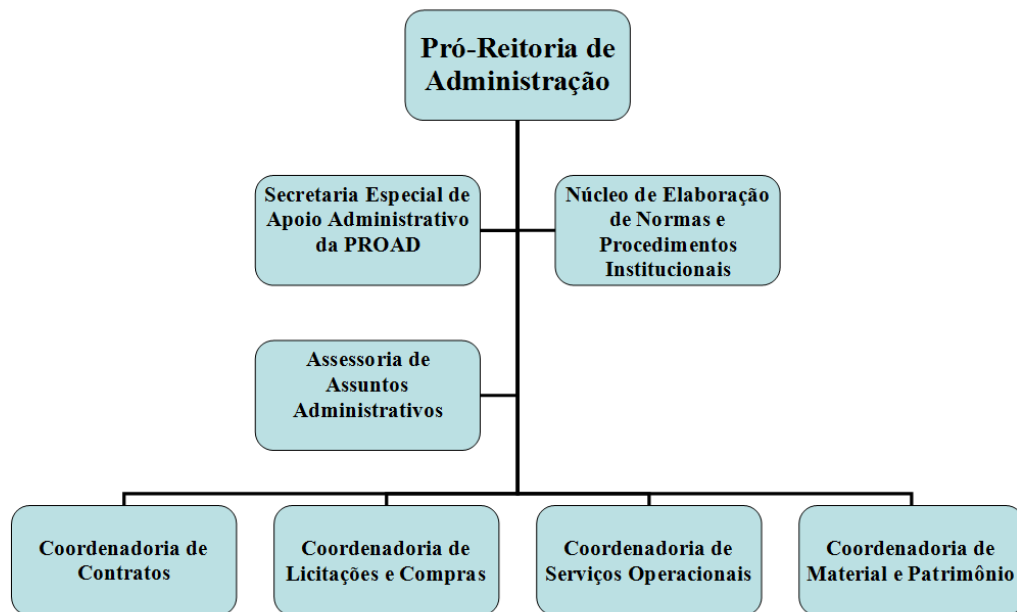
Pró-Reitoria de Administração

Secretaria Especial de Apoio Administrativo da PROAD

Núcleo de Elaboração de Normas e Procedimentos Institucionais

Assessoria de Assuntos Administrativos

Coordenadoria de Contratos

Coordenadoria de Licitações e Compras

Coordenadoria de Serviços Operacionais

Coordenadoria de Material e Patrimônio